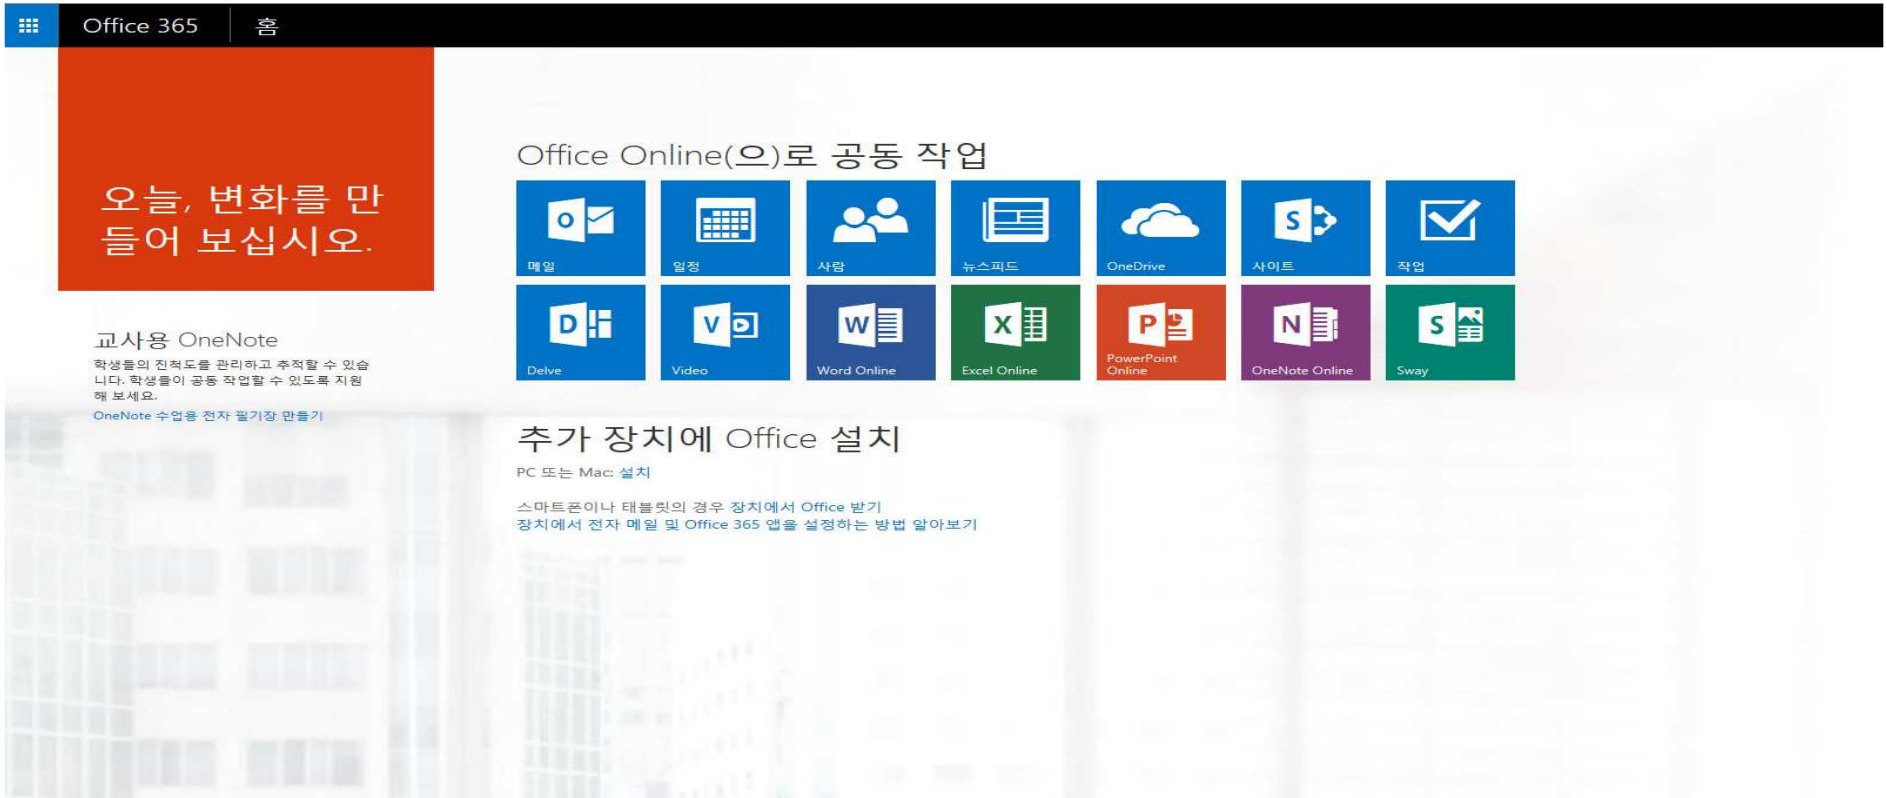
Office 365 홈

오늘, 변화를 만들어 보십시오.

교사용 OneNote

학생들의 진척도를 관리하고 추적할 수 있습니다. 학생들이 공동 작업할 수 있도록 지원해 보세요.

OneNote 수업용 전자 필기장 만들기

Office Online(으)로 공동 작업

메일
일정
사람
뉴스피드
OneDrive
사이트
작업
Delve
Video
Word Online
Excel Online
PowerPoint Online
OneNote Online
Sway

추가 장치에 Office 설치

PC 또는 Mac: 설치

스마트폰이나 태블릿의 경우 장치에서 Office 받기
장치에서 전자 메일 및 Office 365 앱을 설정하는 방법 알아보기